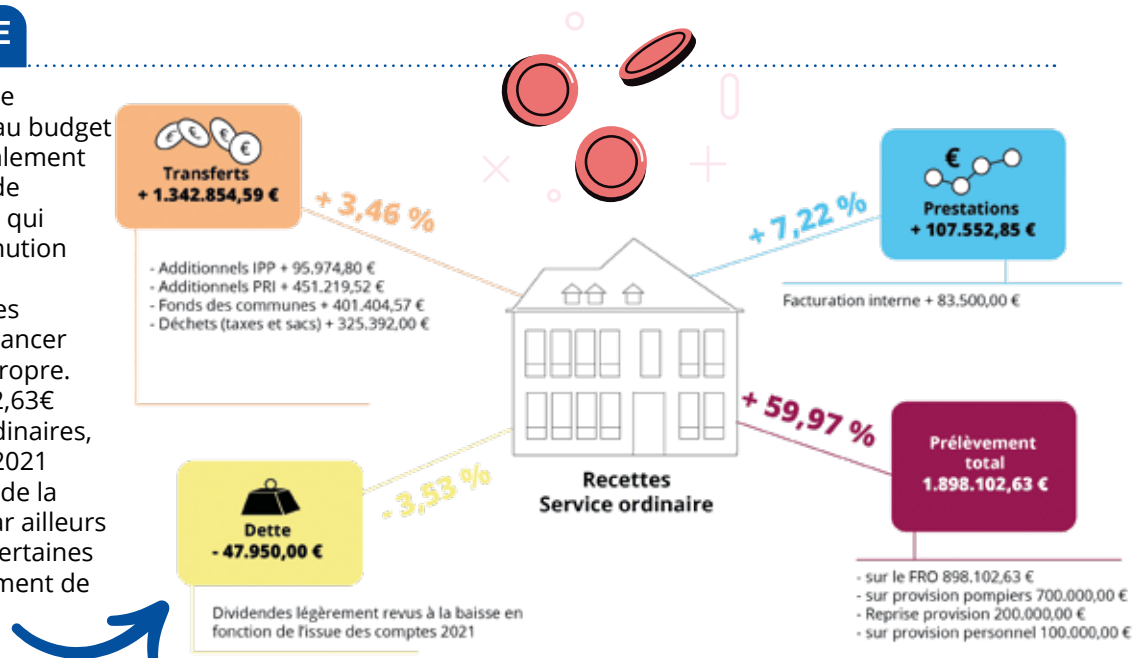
E

e
au budget
alement
de
qui
nution

es
ancer
ropre.
2,63€
dinaires,
2021
de la
ar ailleurs
ertaines
ment de

Transferts
+ 1.342.854,59 €

+ 3,46 %

- Additionnels IPP + 95.974,80 €
- Additionnels PRI + 451.219,52 €
- Fonds des communes + 401.404,57 €
- Déchets (taxes et sacs) + 325.392,00 €

+ 7,22 %

€

Prestations
+ 107.552,85 €

Facturation interne + 83.500,00 €

+ 59,97 %

Prélèvement total
1.898.102,63 €

Recettes
Service ordinaire

- 3,53 %

Dette
- 47.950,00 €

Dividendes légèrement revus à la baisse en fonction de l'issue des comptes 2021

- sur le FRO 898.102,63 €
- sur provision pompiers 700.000,00 €
- Reprise provision 200.000,00 €
- sur provision personnel 100.000,00 €